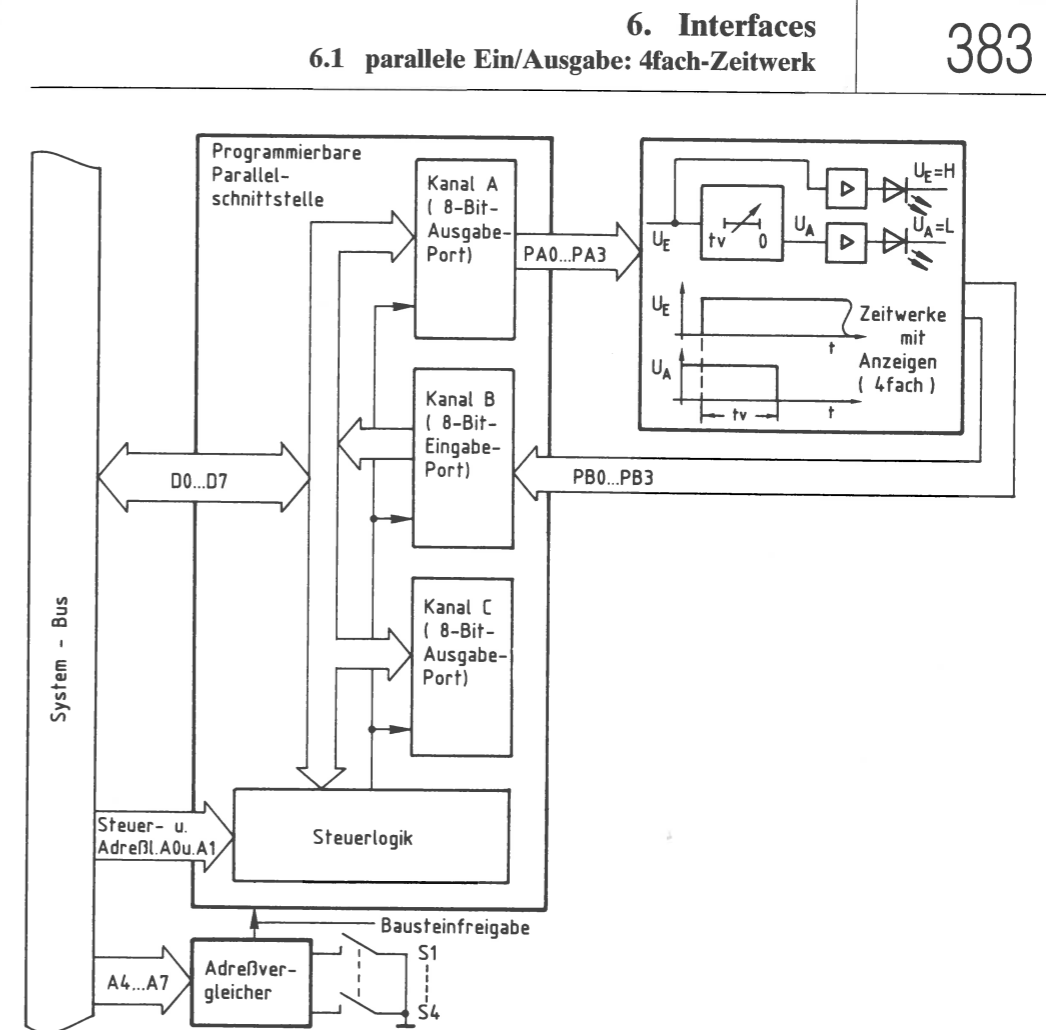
6. Interfaces
6.1 parallele Ein/Ausgabe: 4fach-Zeitwerk

383

Programmierbare Parallelschnittstelle

Kanal A ( 8-Bit-Ausgabe-Port)

PA0...PA3

$U_E$ tv 0 $U_A$

$U_E$=H

$U_A$=L

$U_E$

t

$U_A$

tv

t

Zeitwerke mit Anzeigen ( 4fach )

Kanal B ( 8-Bit-Eingabe-Port)

D0...D7

PB0...PB3

Kanal C ( 8-Bit-Ausgabe-Port)

System - Bus

Steuer- u. Adreßl.A0u.A1

Steuerlogik

Bausteinfreigabe

A4...A7

Adreßvergleicher

S1

S4